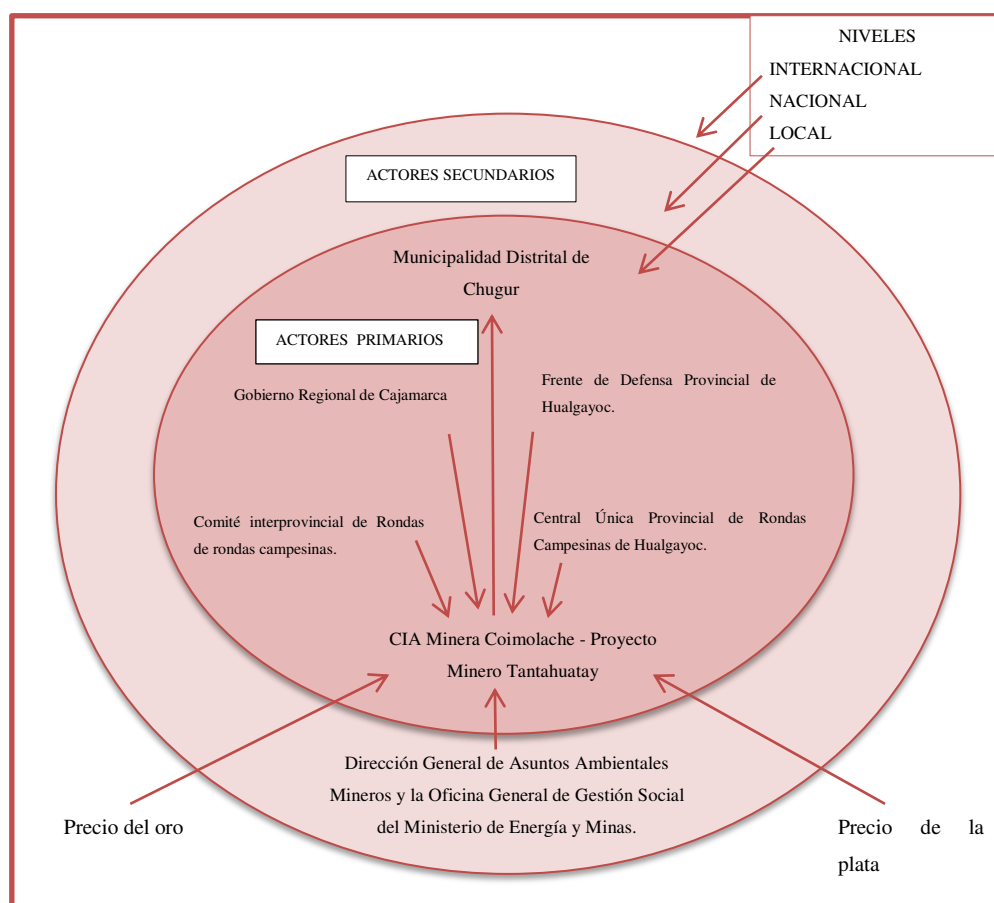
NIVELES
INTERNACIONAL
NACIONAL
LOCAL

ACTORES SECUNDARIOS

Municipalidad Distrital de Chugur

ACTORES PRIMARIOS

Gobierno Regional de Cajamarca

Frente de Defensa Provincial de Hualgayoc.

Comité interprovincial de Rondas de rondas campesinas.

Central Única Provincial de Rondas Campesinas de Hualgayoc.

CIA Minera Coimolache - Proyecto Minero Tantahuatay

Dirección General de Asuntos Ambientales Mineros y la Oficina General de Gestión Social del Ministerio de Energía y Minas.

Precio del oro

Precio de la plata